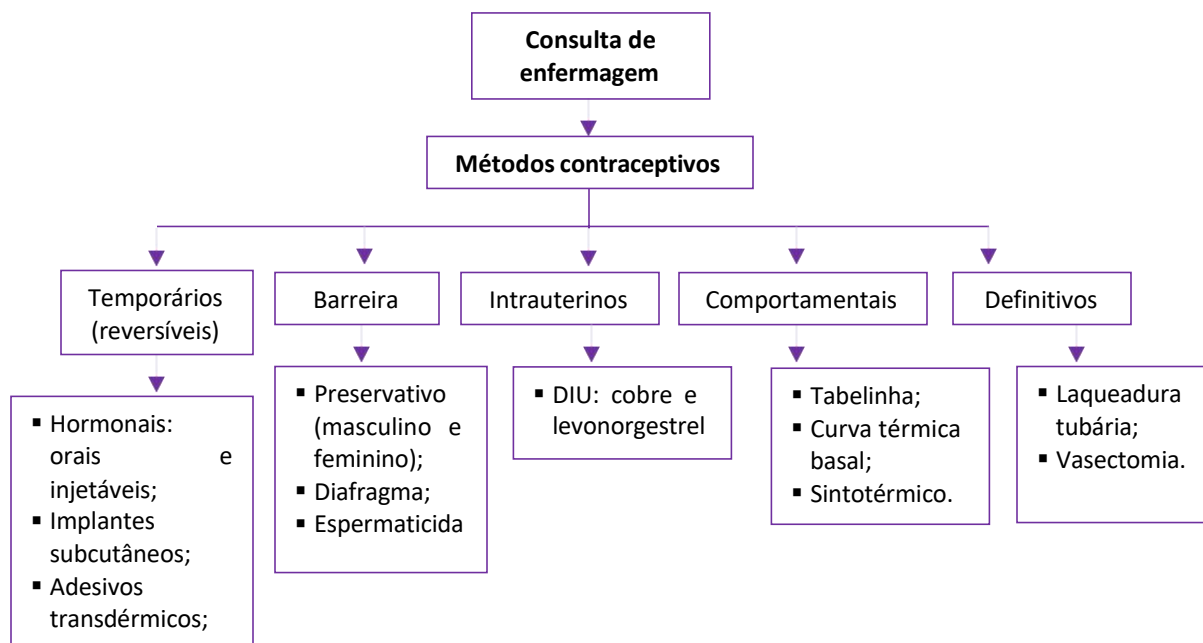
Consulta de enfermagem

Métodos contraceptivos

Temporários (reversíveis)

- Hormonais: orais e injetáveis;
- Implantes subcutâneos;
- Adesivos transdérmicos;

Barreira

- Preservativo (masculino e feminino);
- Diafragma;
- Espermaticida

Intrauterinos

- DIU: cobre e levonorgestrel

Comportamentais

- Tabelinha;
- Curva térmica basal;
- Sintotérmico.

Definitivos

- Laqueadura tubária;
- Vasectomia.